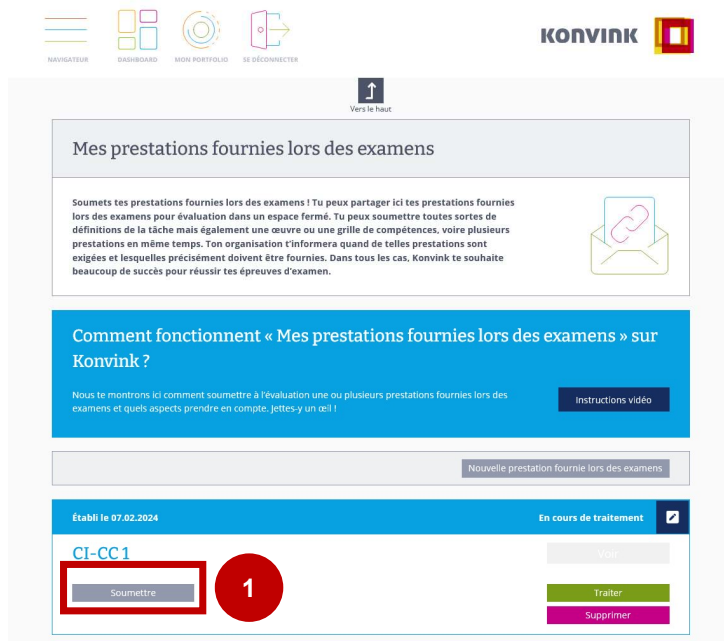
NAVIGATEUR DASHBOARD MON PORTFOLIO SE DÉCONNECTER

KONVINK

Vers le haut

Mes prestations fournies lors des examens

Soumets tes prestations fournies lors des examens ! Tu peux partager ici tes prestations fournies lors des examens pour évaluation dans un espace fermé. Tu peux soumettre toutes sortes de définitions de la tâche mais également une œuvre ou une grille de compétences, voire plusieurs prestations en même temps. Ton organisation t'informera quand de telles prestations sont exigées et lesquelles précisément doivent être fournies. Dans tous les cas, Konvink te souhaite beaucoup de succès pour réussir tes épreuves d'examen.

Comment fonctionnent « Mes prestations fournies lors des examens » sur Konvink ?

Nous te montrons ici comment soumettre à l'évaluation une ou plusieurs prestations fournies lors des examens et quels aspects prendre en compte. Jettes-y un œil !

Instructions vidéo

Nouvelle prestation fournie lors des examens

Établi le 07.02.2024

En cours de traitement

CI-CC 1

Voir

Soumettre

1

Traiter

Supprimer